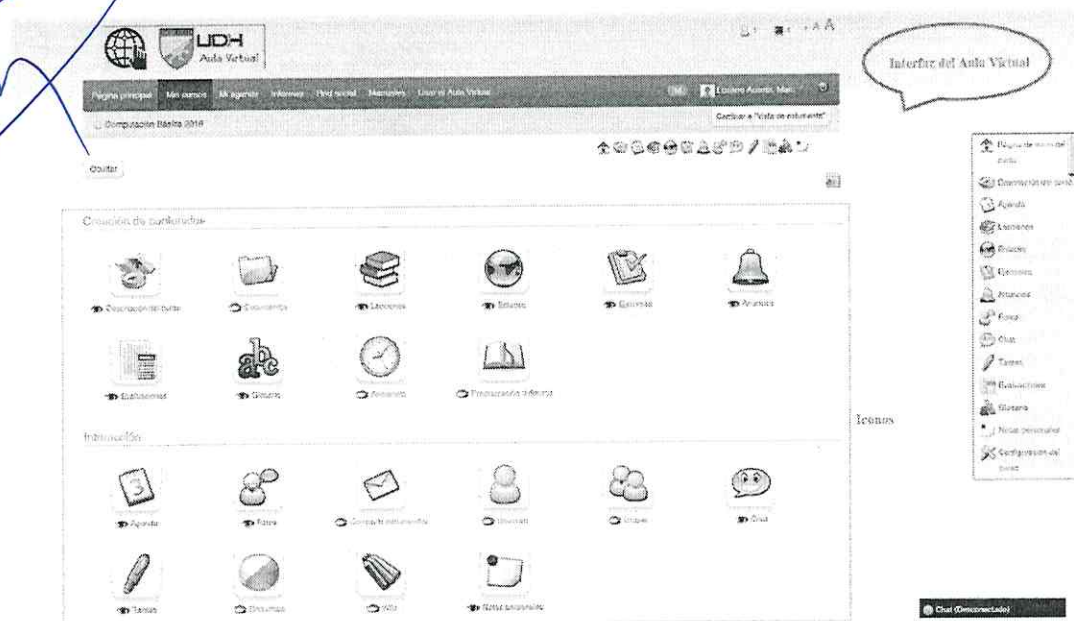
UDH
Aula Virtual

A A A

Interfaz del Aula Virtual

Página principal Mis cursos Mi agenda Informes Red social Manuales Usar el Aula Virtual

Luciano Acosta, Mari

Computación Básica 2018

Cambiar a "Vista de estudiante"

Ocultar

Creación de contenidos

Descripción del curso
Documentos
Lecciones
Enlaces
Ejercicios
Anuncios

Evaluaciones
Glosario
Asistencia
Programación didáctica

Interacción

Agenda
Foros
Compartir documentos
Usuarios
Grupos
Chat

Tareas
Encuestas
Wiki
Notas personales

Iconos

Página de inicio del curso
Descripción del curso
Agenda
Lecciones
Enlaces
Ejercicios
Anuncios
Foros
Chat
Tareas
Evaluaciones
Glosario
Notas personales
Configuración del curso

Chat (Desconectado)